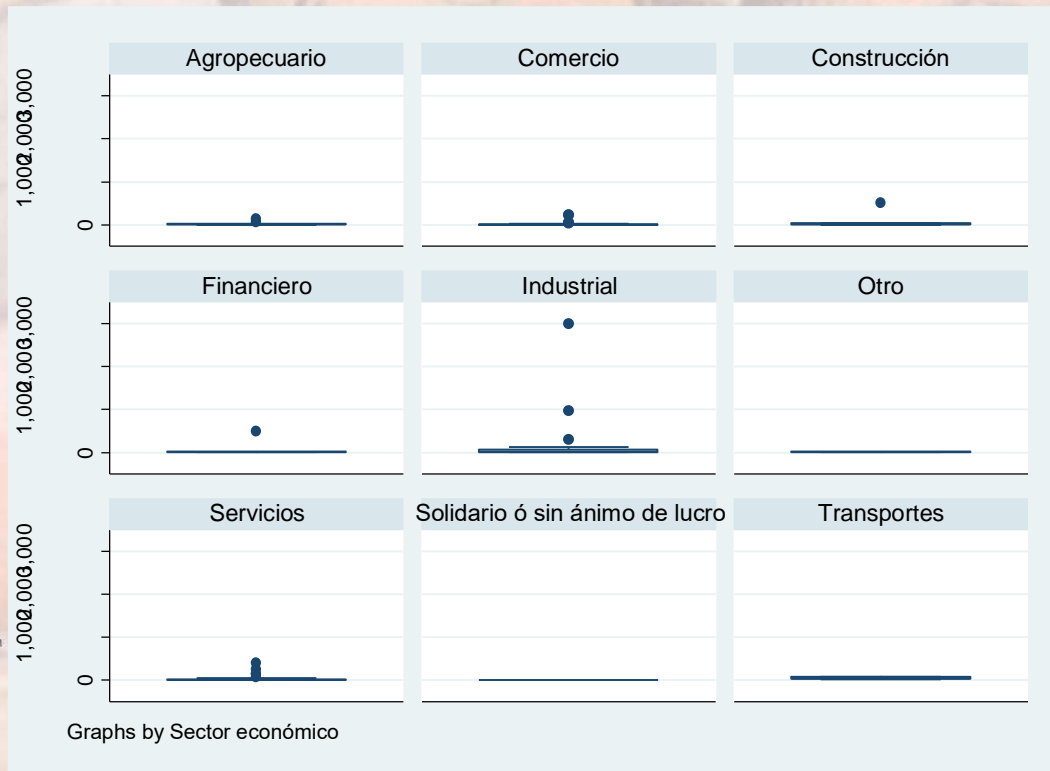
Agropecuario

Comercio

Construcción

1,0002,0003,000

0

Financiero

Industrial

Otro

1,0002,0003,000

0

Servicios

Solidario ó sin ánimo de lucro

Transportes

1,0002,0003,000

0

Graphs by Sector económico